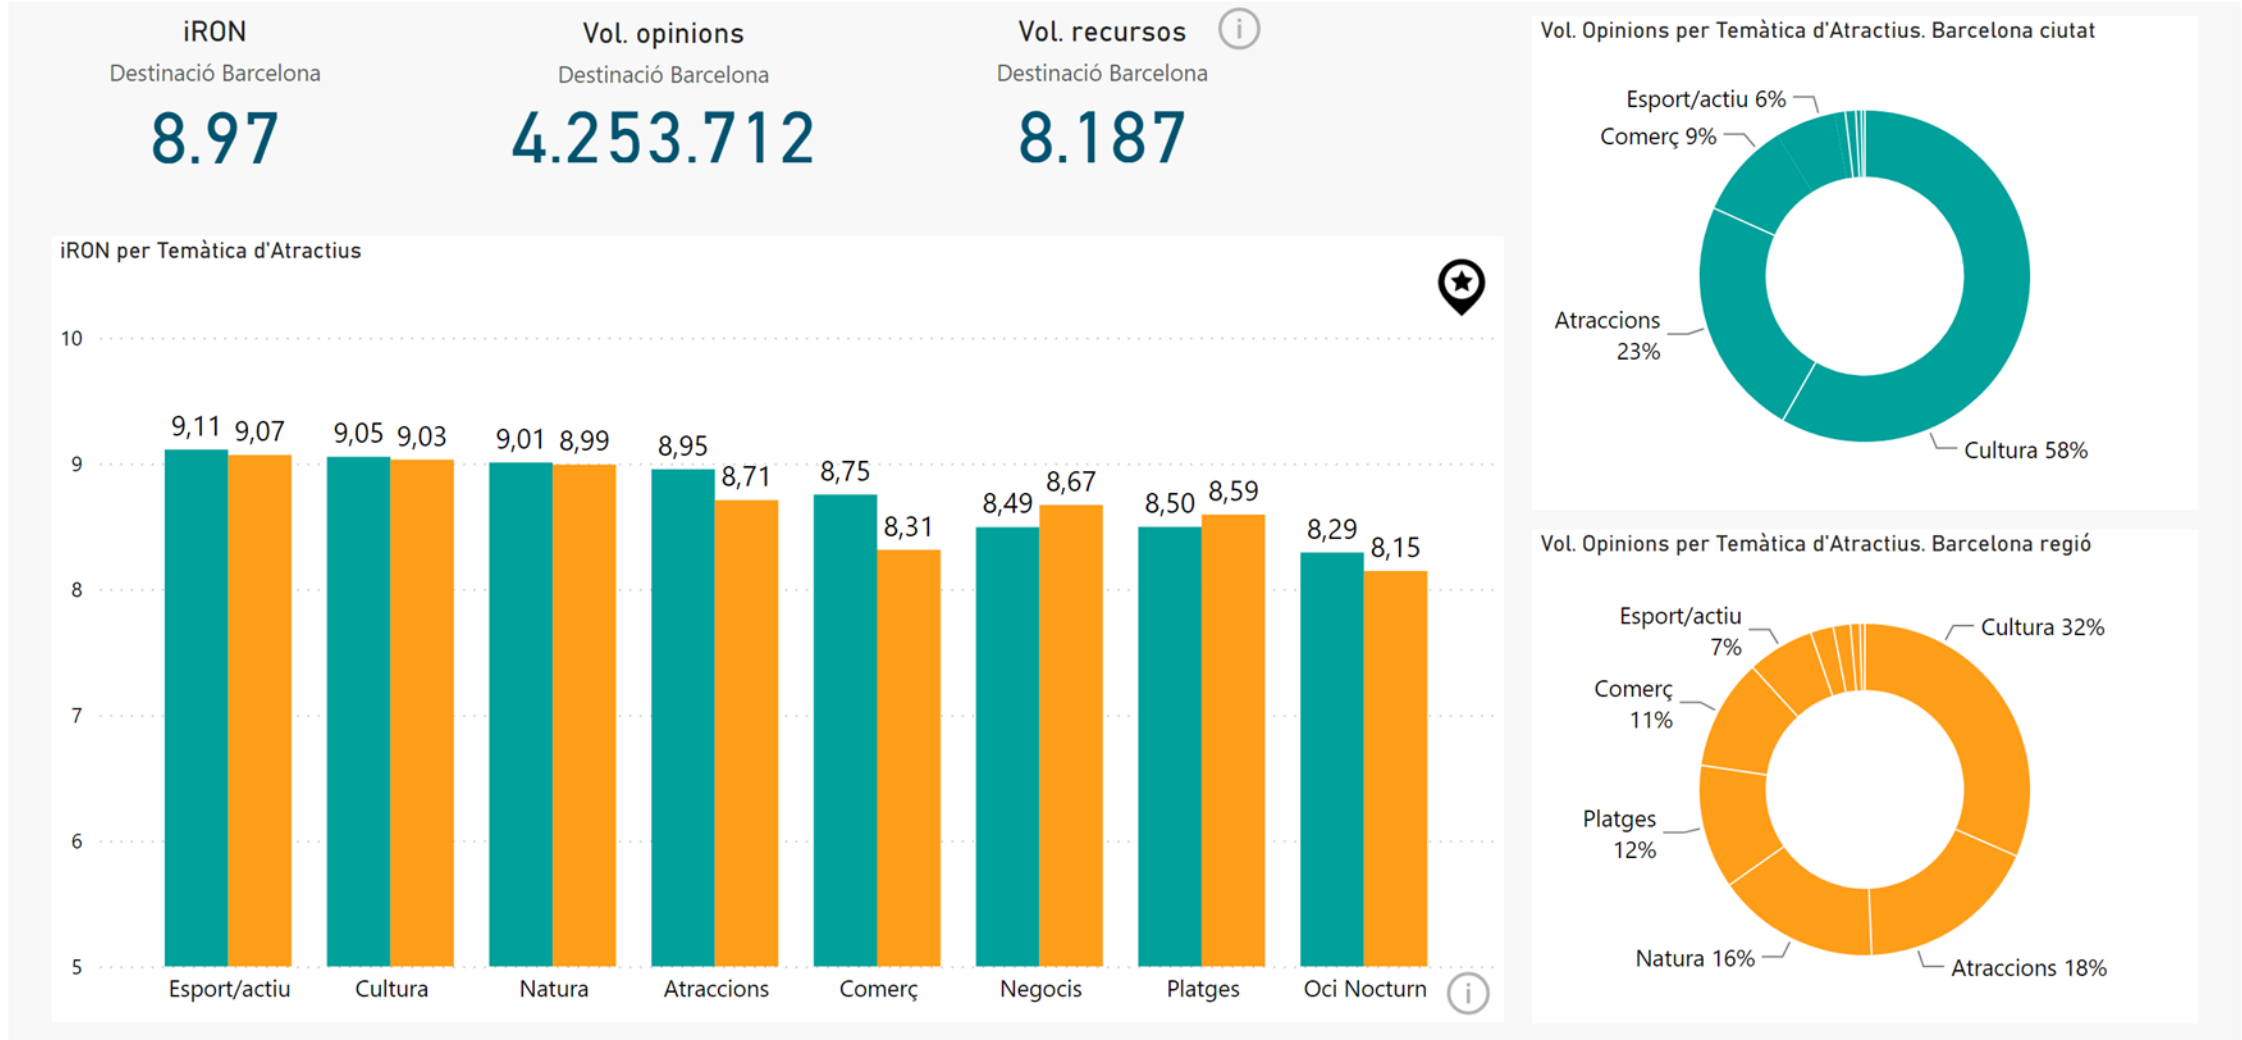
iRON
Destinació Barcelona
8.97

Vol. opinions
Destinació Barcelona
4.253.712

Vol. recursos
Destinació Barcelona
8.187

iRON per Temàtica d'Atractius

| | | |
|---|---|---|
| Esport/actiu | 9,11 | 9,07 |
| Cultura | 9,05 | 9,03 |
| Natura | 9,01 | 8,99 |
| Atraccions | 8,95 | 8,71 |
| Comerç | 8,75 | 8,31 |
| Negocis | 8,49 | 8,67 |
| Platges | 8,50 | 8,59 |
| Oci Nocturn | 8,29 | 8,15 |

10
9
8
7
6
5

Vol. Opinions per Temàtica d'Atractius. Barcelona ciutat

Esport/actiu 6%
Comerç 9%
Atraccions 23%
Cultura 58%

Vol. Opinions per Temàtica d'Atractius. Barcelona regió

Esport/actiu 7%
Cultura 32%
Comerç 11%
Platges 12%
Natura 16%
Atraccions 18%